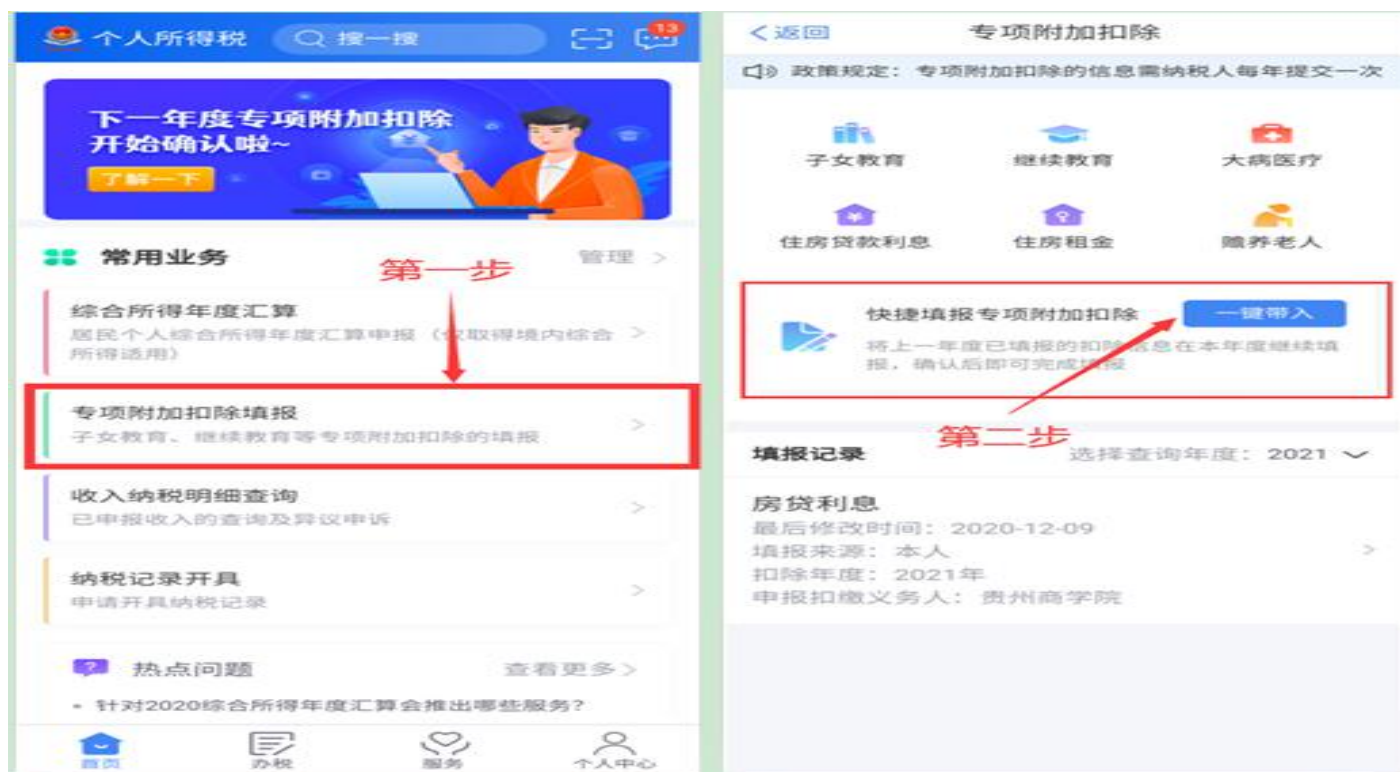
个人所得税 搜一搜 13

下一年度专项附加扣除开始确认啦~
了解一下

常用业务 管理 >

第一步

综合所得年度汇算
居民个人综合所得年度汇算申报（取得境内综合所得适用）>

专项附加扣除填报
子女教育、继续教育等专项附加扣除的填报 >

收入纳税明细查询
已申报收入的查询及异议申诉 >

纳税记录开具
申请开具纳税记录 >

热点问题 查看更多 >
• 针对2020综合所得年度汇算会推出哪些服务?

首页 办税 服务 个人中心

< 返回 专项附加扣除

政策规定：专项附加扣除的信息需纳税人每年提交一次

子女教育 继续教育 大病医疗
住房贷款利息 住房租金 赡养老人

快捷填报专项附加扣除 一键带入
将上一年度已填报的扣除信息在本年度继续填报，确认后即可完成填报

第二步

填报记录 选择查询年度：2021

房贷利息
最后修改时间：2020-12-09
填报来源：本人
扣除年度：2021年
申报扣缴义务人：贵州商学院